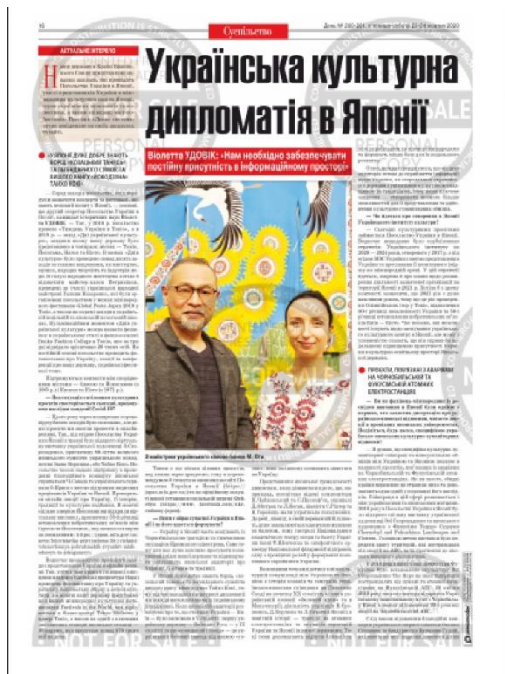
16

Суспільство

День № 200-201, п'ятниця-субота, 23-24 жовтня 2020

АКТУАЛЬНЕ ІНТЕРВ'Ю

Українська культурна дипломатія в Японії

Віолетта УДОВІК: «Нам необхідно забезпечувати постійну присутність в інформаційному просторі»

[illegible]

PERSONAL

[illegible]